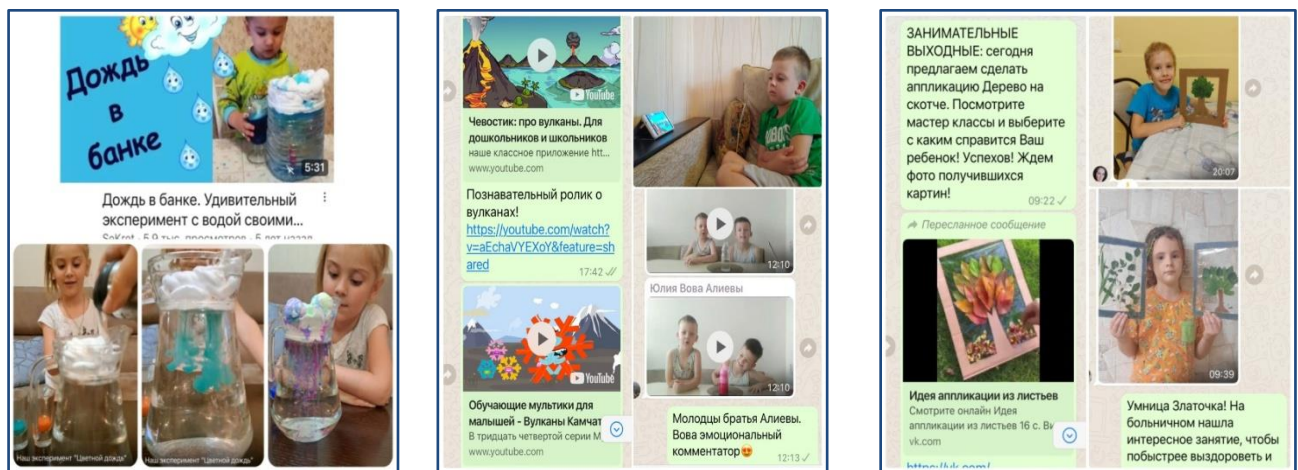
Дождь в банке

5:31

Дождь в банке. Удивительный эксперимент с водой своими...

SoKrot · 5,9 тыс. просмотров · 5 лет назад

Наш эксперимент "Цветной дождь"

Наш эксперимент "Цветной дождь"

YouTube

Чевостик: про вулканы. Для дошкольников и школьников

наше классное приложение htt...

www.youtube.com

Познавательный ролик о вулканах!

https://youtube.com/watch?v=aEchaVYEXoY&feature=shared

17:42

12:10

Юлия Вова Алиевы

12:10

YouTube

Обучающие мультики для малышей - Вулканы Камчат...

В тридцать четвертой серии М...

www.youtube.com

Молодцы братья Алиевы. Вова эмоциональный комментатор😍

12:13

ЗАНИМАТЕЛЬНЫЕ ВЫХОДНЫЕ: сегодня предлагаем сделать аппликацию Дерево на скотче. Посмотрите мастер классы и выберите с каким справится Ваш ребенок! Успехов! Ждем фото получившихся картин!

09:22

Пересланное сообщение

Идея аппликации из листьев

Смотрите онлайн Идея аппликации из листьев 16 с. Ви...

vk.com

https://vk.com/

20:07

09:39

Умница Златочка! На больничном нашла интересное занятие, чтобы побыстрее выздороветь и